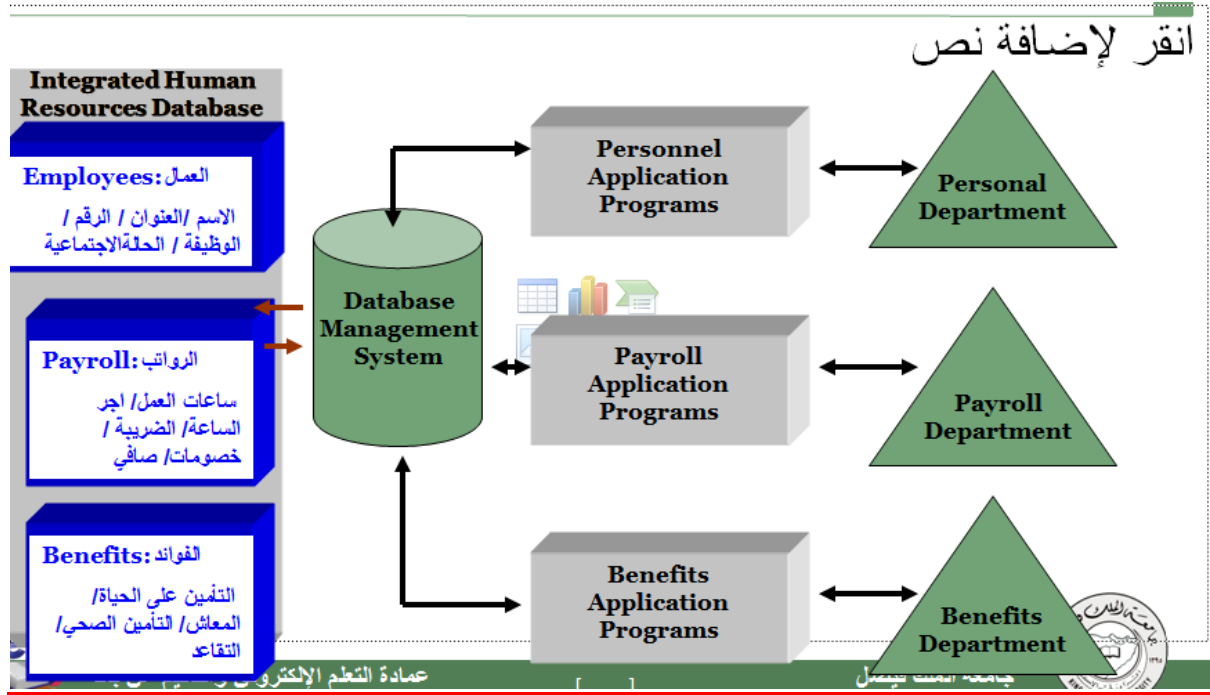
انقر لإضافة نص

Integrated Human Resources Database

Employees: العمال
الاسم /العنوان / الرقم / الوظيفة / الحلةالاجتماعية

Payroll: الرواتب
ساعات العمل/ اجر الساعة/ الضريبة / خصومات/ صافي

Benefits: الفوائد
التأمين علي الحياة/ المعاش/ التأمين الصحي/ التقاعد

Database Management System

Personnel Application Programs

Payroll Application Programs

Benefits Application Programs

Personal Department

Payroll Department

Benefits Department

عمادة التعلم الإلكتروني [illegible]

جامعة الملك فيصل